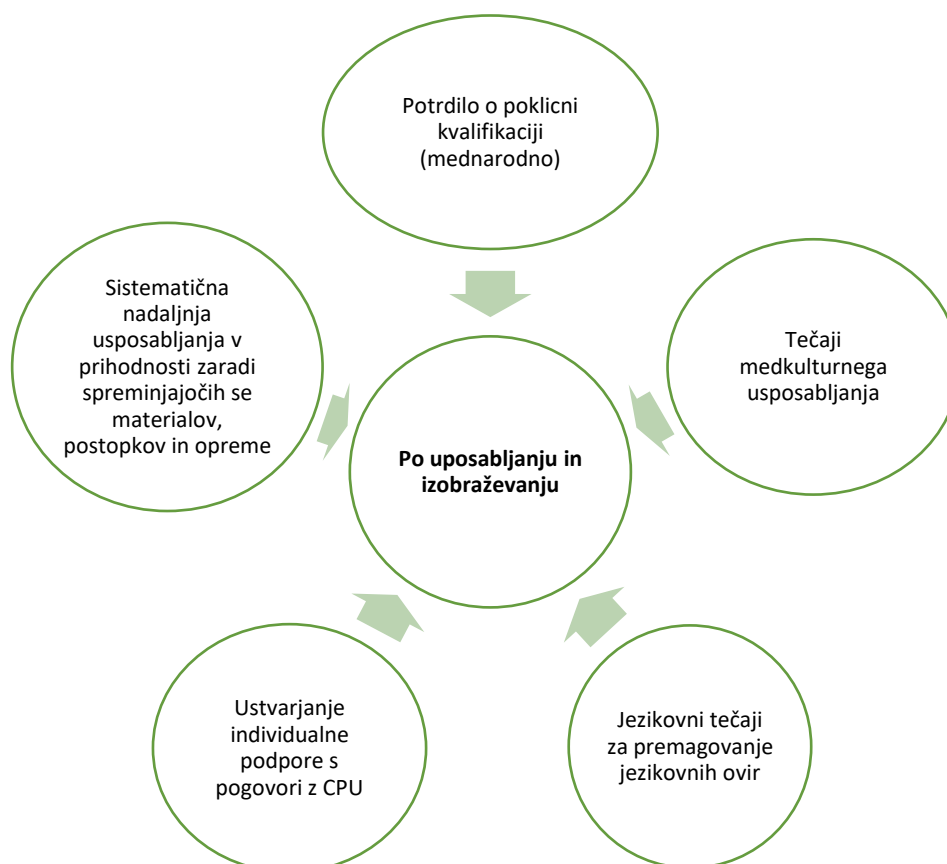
Potrdilo o poklicni kvalifikaciji (mednarodno)

Sistematična nadaljnja usposabljanja v prihodnosti zaradi spreminjajočih se materialov, postopkov in opreme

Tečaji medkulturnega usposabljanja

Po uposabljanju in izobraževanju

Ustvarjanje individualne podpore s pogovori z CPU

Jezikovni tečaji za premagovanje jezikovnih ovir